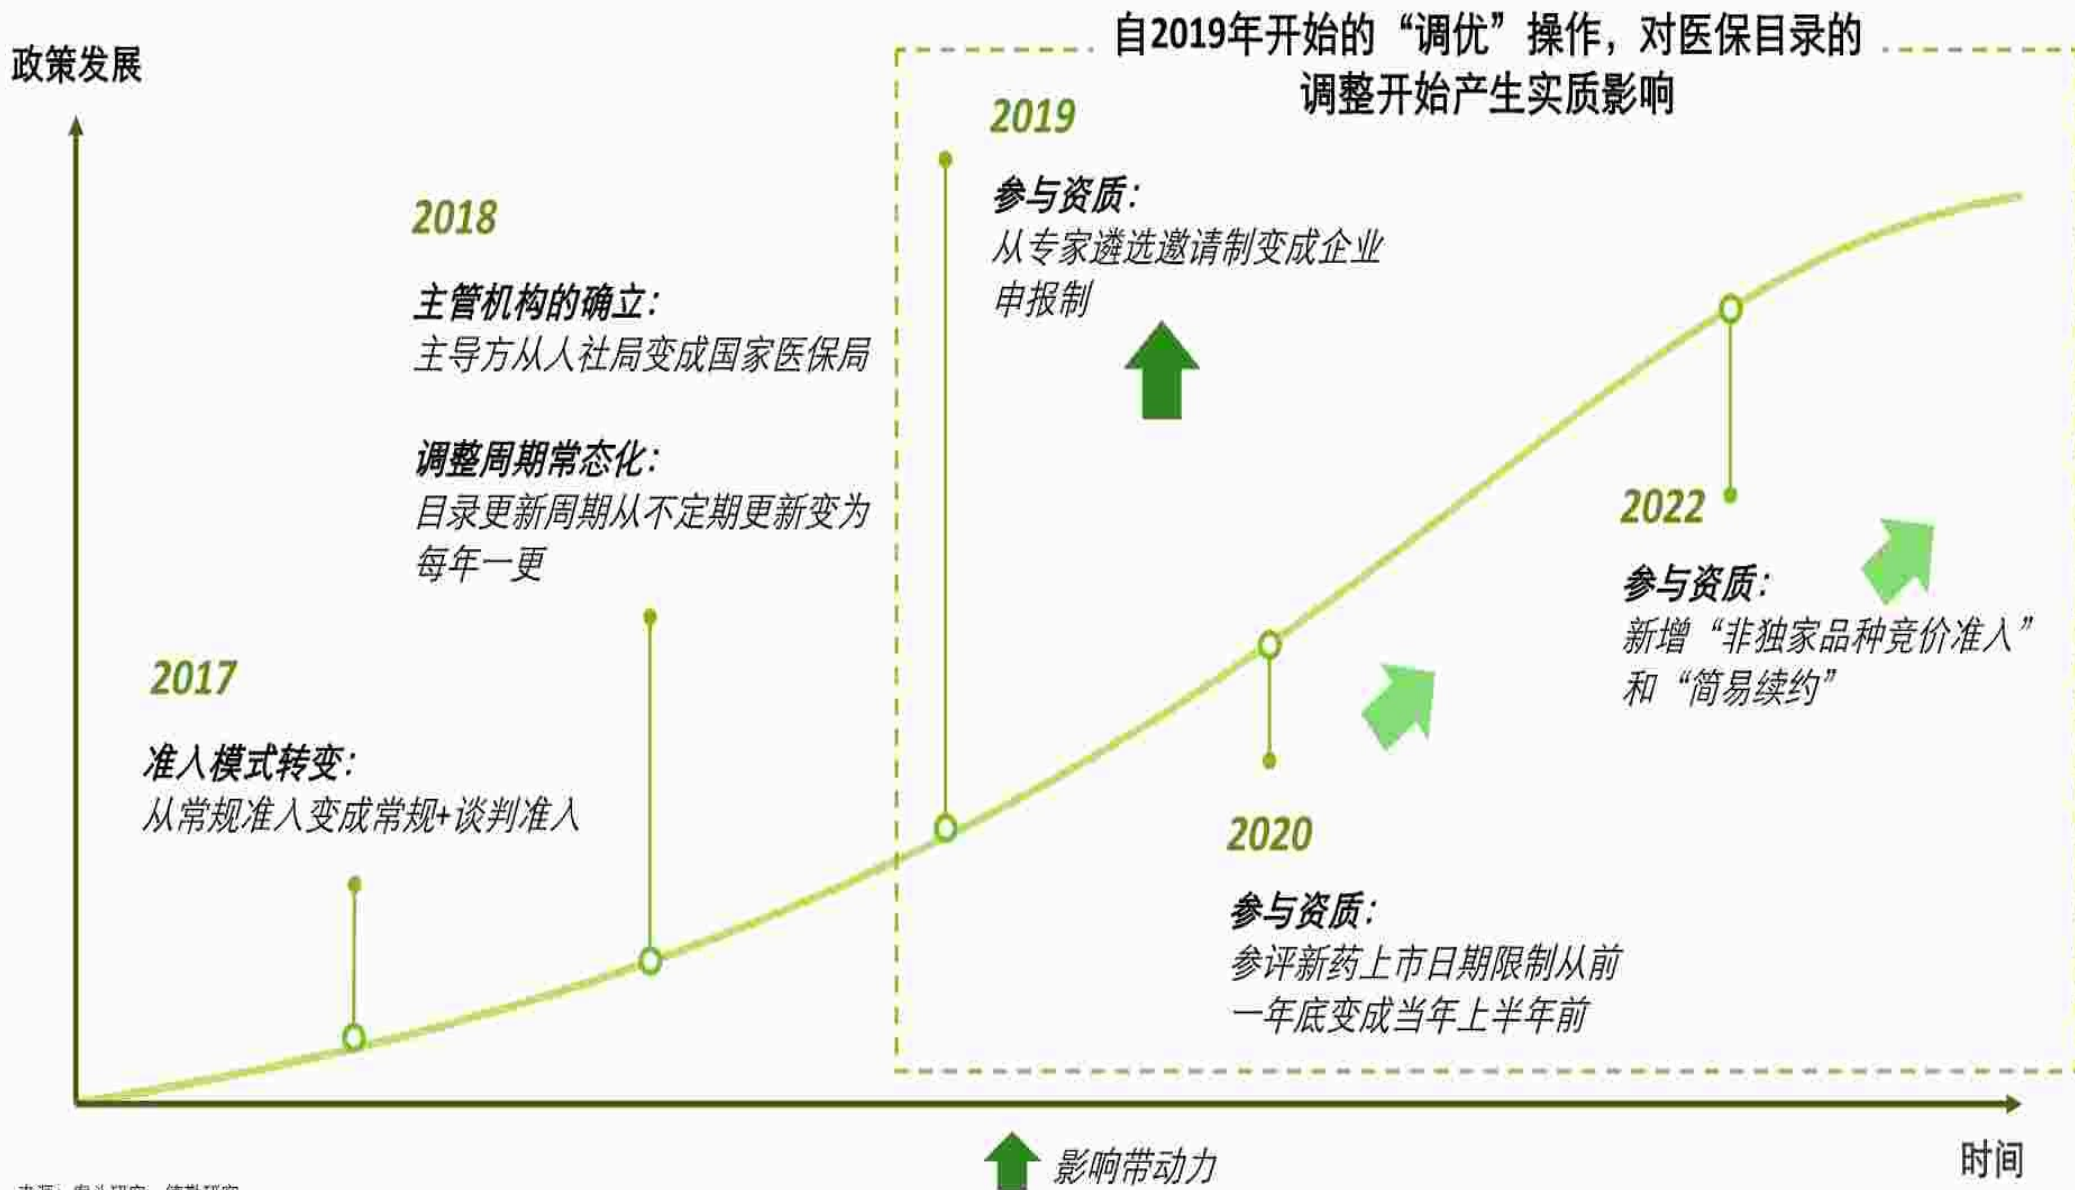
政策发展

自2019年开始的“调优”操作，对医保目录的调整开始产生实质影响

2019

参与资质：
从专家遴选邀请制变成企业申报制

2018

主管机构的确立：
主导方从人社局变成国家医保局

调整周期常态化：
目录更新周期从不定期更新变为每年一更

2022

参与资质：
新增“非独家品种竞价准入”和“简易续约”

2017

准入模式转变：
从常规准入变成常规+谈判准入

2020

参与资质：
参评新药上市日期限制从前一年底变成当年上半年前

影响带动力

时间

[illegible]